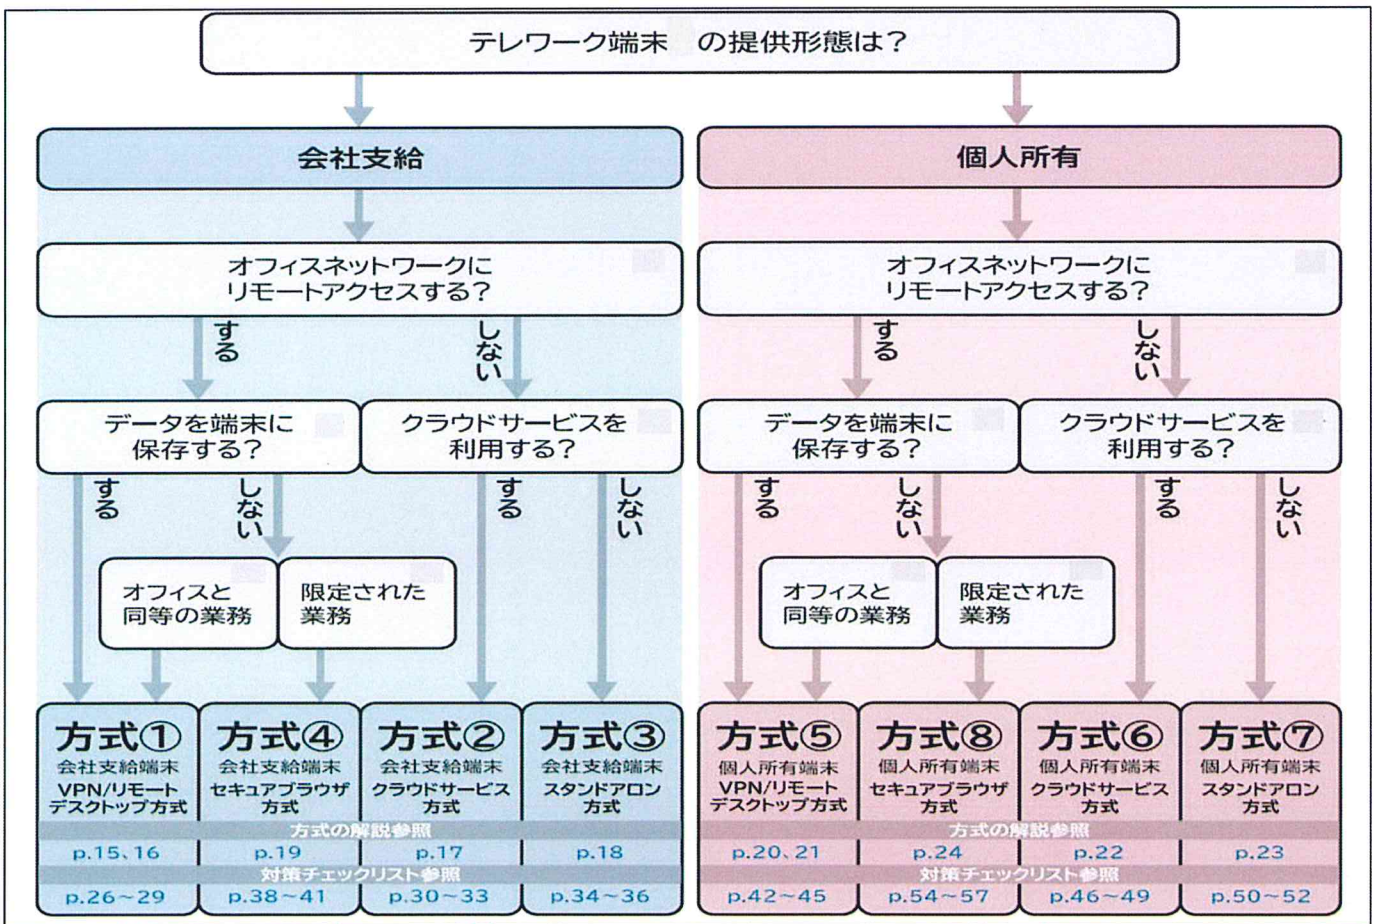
テレワーク端末　の提供形態は？

会社支給

オフィスネットワークに
リモートアクセスする？

する

しない

データを端末に
保存する？

クラウドサービスを
利用する？

する

しない

する

しない

オフィスと
同等の業務

限定された
業務

方式①
会社支給端末
VPN/リモート
デスクトップ方式

方式④
会社支給端末
セキュアブラウザ
方式

方式②
会社支給端末
クラウドサービス
方式

方式③
会社支給端末
スタンドアロン
方式

方式の解説参照

p.15、16　p.19　p.17　p.18

対策チェックリスト参照

p.26〜29　p.38〜41　p.30〜33　p.34〜36

個人所有

オフィスネットワークに
リモートアクセスする？

する

しない

データを端末に
保存する？

クラウドサービスを
利用する？

する

しない

する

しない

オフィスと
同等の業務

限定された
業務

方式⑤
個人所有端末
VPN/リモート
デスクトップ方式

方式⑧
個人所有端末
セキュアブラウザ
方式

方式⑥
個人所有端末
クラウドサービス
方式

方式⑦
個人所有端末
スタンドアロン
方式

方式の解説参照

p.20、21　p.24　p.22　p.23

対策チェックリスト参照

p.42〜45　p.54〜57　p.46〜49　p.50〜52